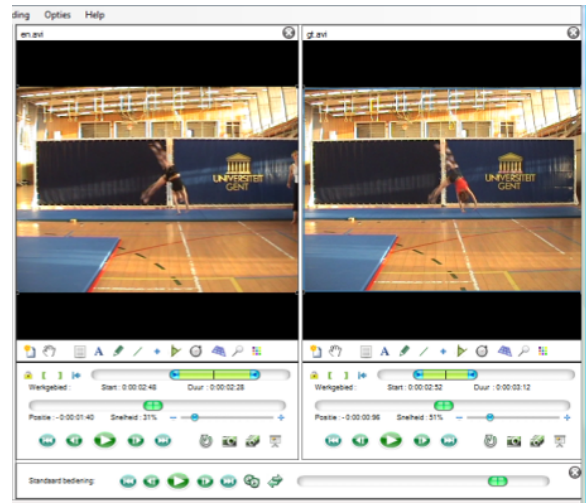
ding Opties Help

en.avi

UNIVERSITEIT GENT

Werkgebied : Start : 0:00:02:48 Duur : 0:00:02:28

Positie : -0:00:01:40 Snelheid : 31%

gt.avi

UNIVERSITEIT GENT

Werkgebied : Start : 0:00:02:52 Duur : 0:00:03:12

Positie : -0:00:00:96 Snelheid : 51%

Standaard bediening